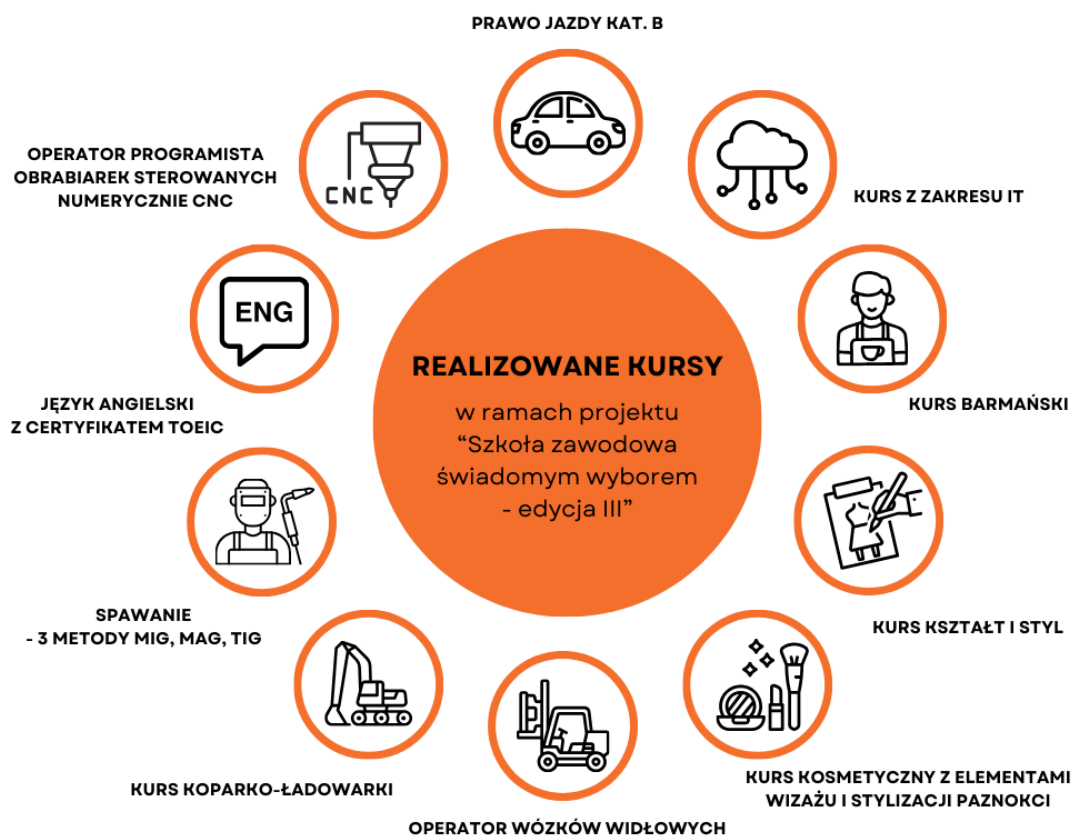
PRAWO JAZDY KAT. B

OPERATOR PROGRAMISTA OBRABIAREK STEROWANYCH NUMERYCZNIE CNC

CNC

KURS Z ZAKRESU IT

ENG

REALIZOWANE KURSY

w ramach projektu "Szkoła zawodowa świadomym wyborem - edycja III"

JĘZYK ANGIELSKI Z CERTYFIKATEM TOEIC

KURS BARMAŃSKI

SPAWANIE - 3 METODY MIG, MAG, TIG

KURS KSZTAŁT I STYL

KURS KOPARKO-ŁADOWARKI

KURS KOSMETYCZNY Z ELEMENTAMI WIZAŻU I STYLIZACJI PAZNOKCI

OPERATOR WÓZKÓW WIDŁOWYCH